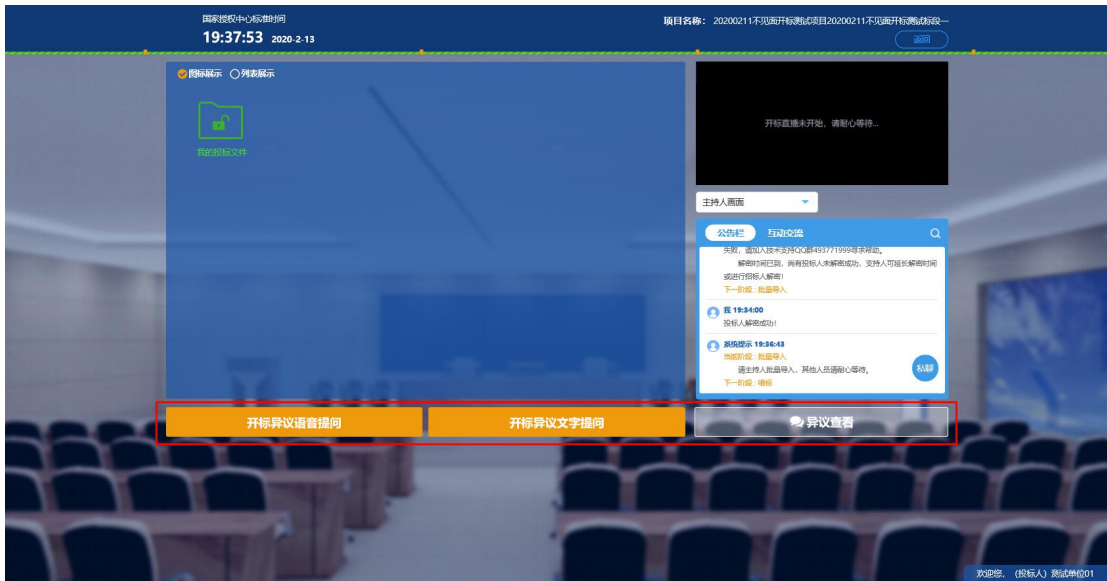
国家授权中心标准时间
19:37:53 2020-2-13

项目名称：20200211不见面开标测试项目20200211不见面开标测试标段一
返回

图标展示 列表展示

我的投标文件

开标直播未开始，请耐心等待...

主持人画面

公告栏 互动交流

失败，请加入技术支持QQ群493771999寻求帮助。
解密时间已到，尚有投标人未解密成功，支持人可延长解密时间或进行投标人解密！
下一阶段：批量导入

我 19:34:00
投标人解密成功！

系统提示 19:36:43
当前阶段：批量导入
请主持人批量导入，其他人员请耐心等待。
下一阶段：唱标

私聊

开标异议语音提问
开标异议文字提问
异议查看

欢迎您，（投标人）测试单位01